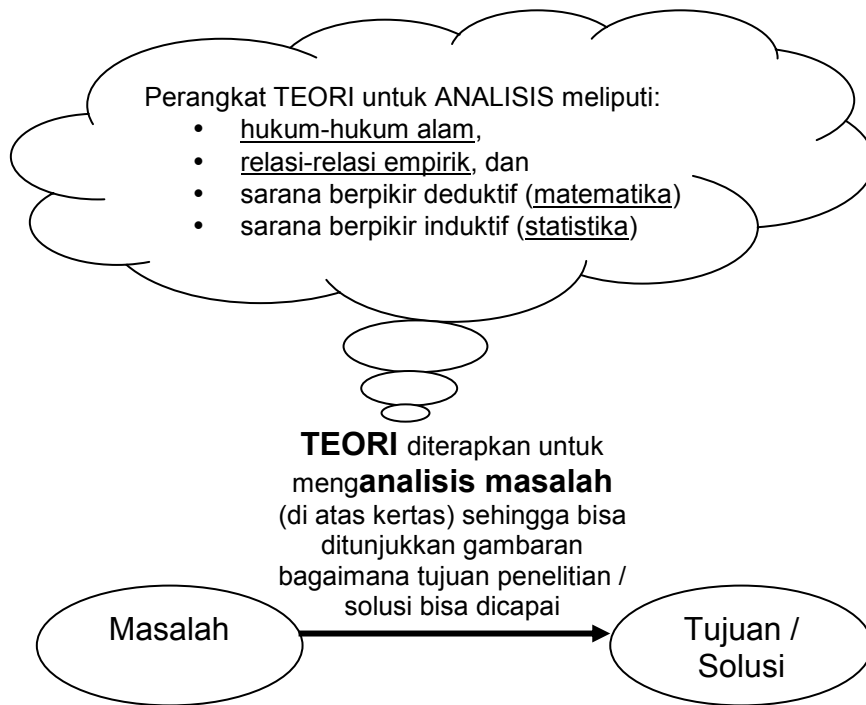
Perangkat TEORI untuk ANALISIS meliputi:

- hukum-hukum alam,
- relasi-relasi empirik, dan
- sarana berpikir deduktif (matematika)
- sarana berpikir induktif (statistika)

TEORI diterapkan untuk menganalisis masalah (di atas kertas) sehingga bisa ditunjukkan gambaran bagaimana tujuan penelitian / solusi bisa dicapai

Masalah

Tujuan / Solusi